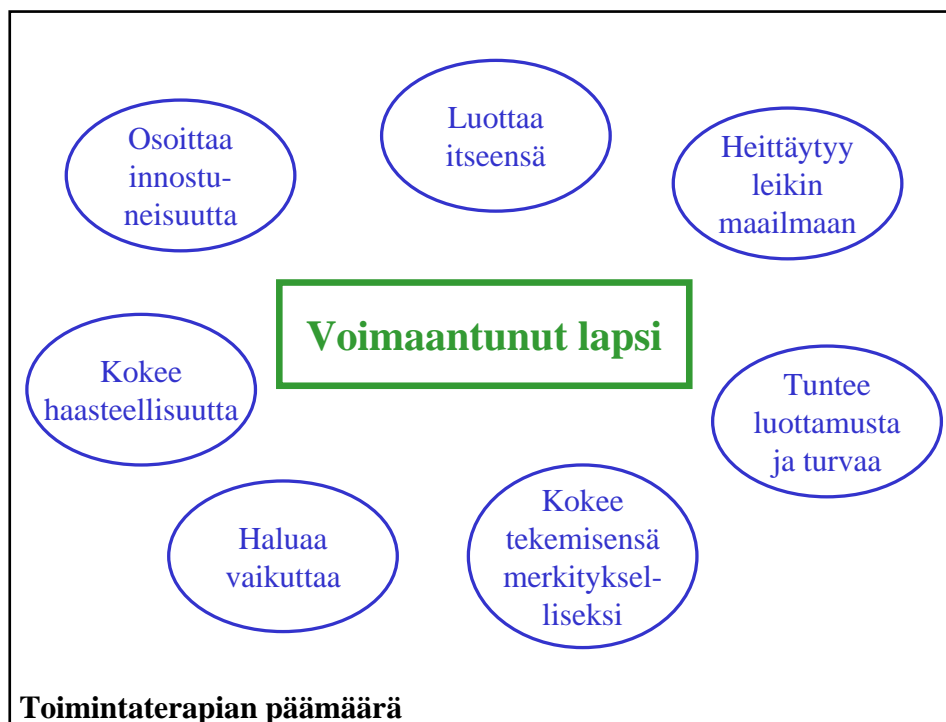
Osoittaa innostuneisuutta

Luottaa itseensä

Heittäytyy leikin maailmaan

Voimaantunut lapsi

Kokee haasteellisuutta

Tuntee luottamusta ja turvaa

Haluaa vaikuttaa

Kokee tekemisensä merkitykselliseksi

Toimintaterapian päämäärä